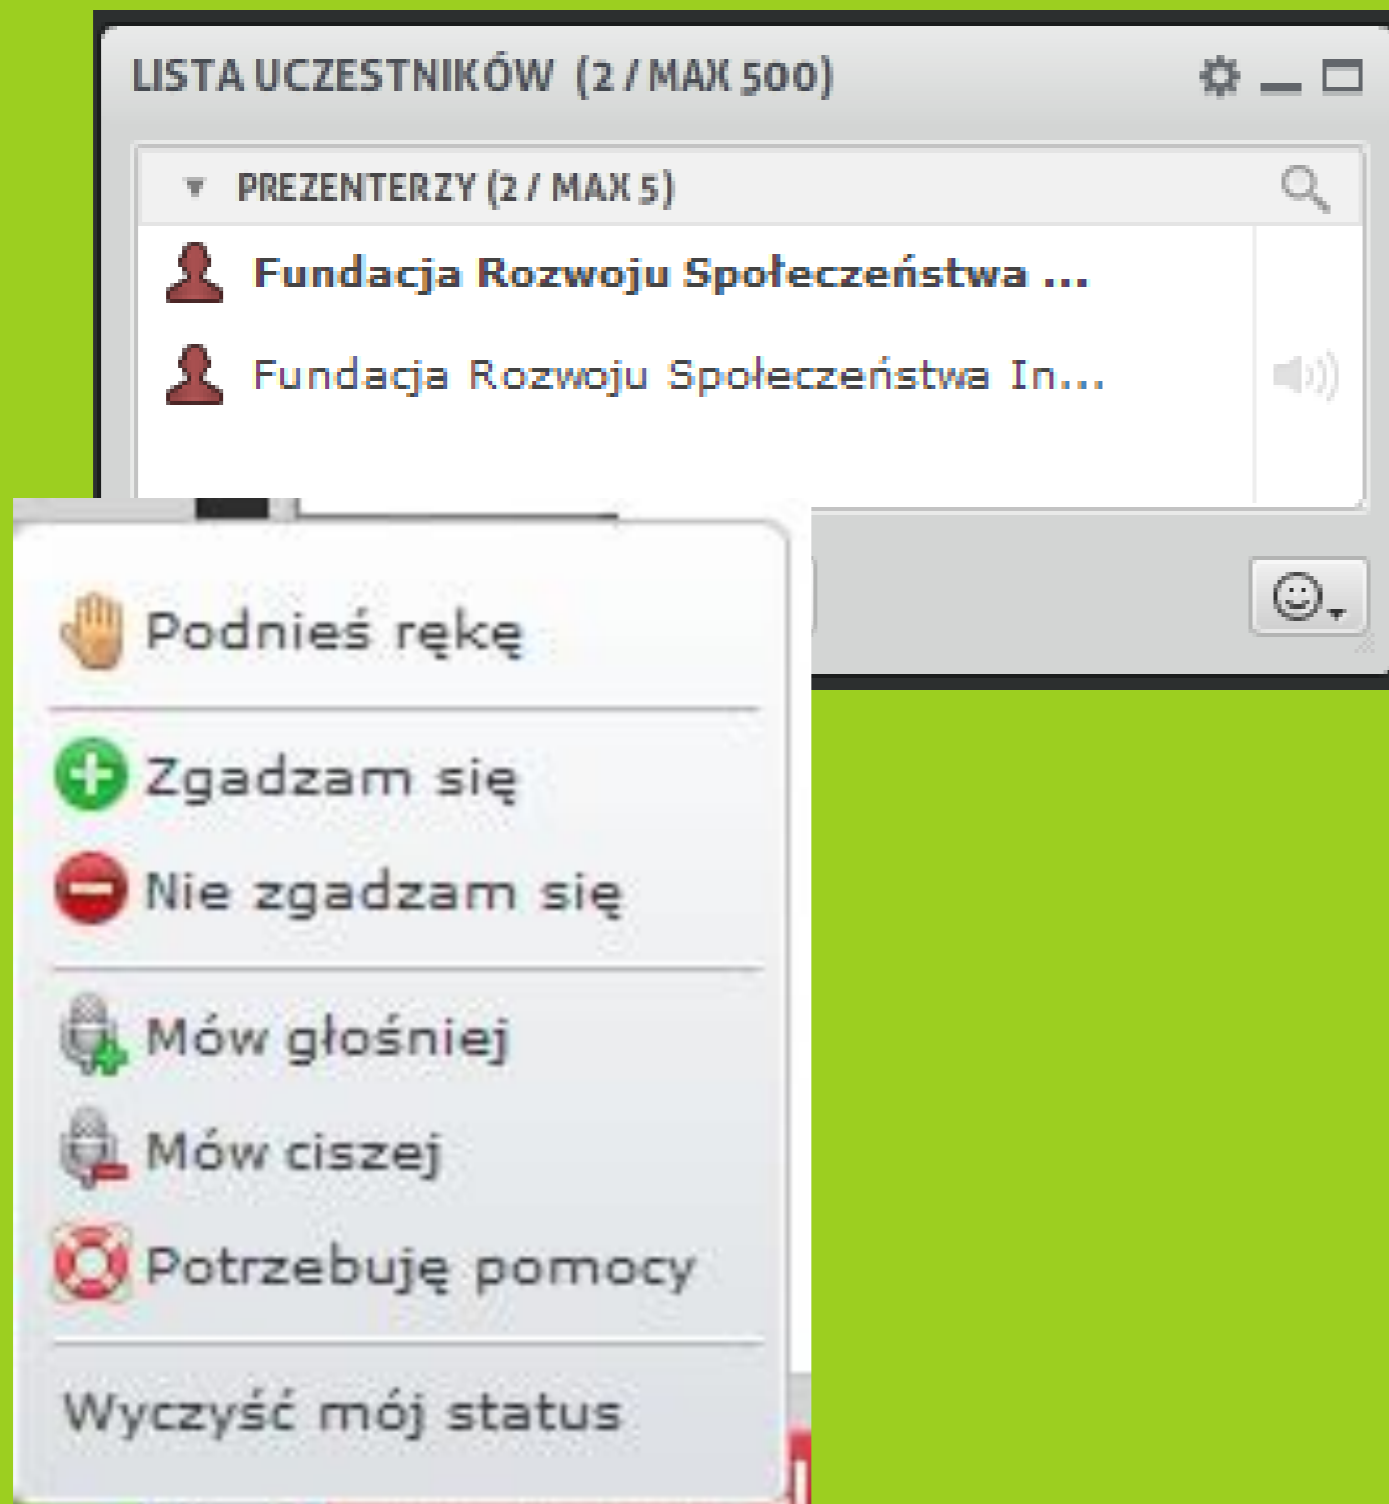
LISTA UCZESTNIKÓW (2 / MAX 500)

PREZENTERZY (2 / MAX 5)

Fundacja Rozwoju Społeczeństwa ...

Fundacja Rozwoju Społeczeństwa In...

Podnieś rękę

Zgadzam się

Nie zgadzam się

Mów głośniej

Mów ciszej

Potrzebuję pomocy

Wyczyść mój status